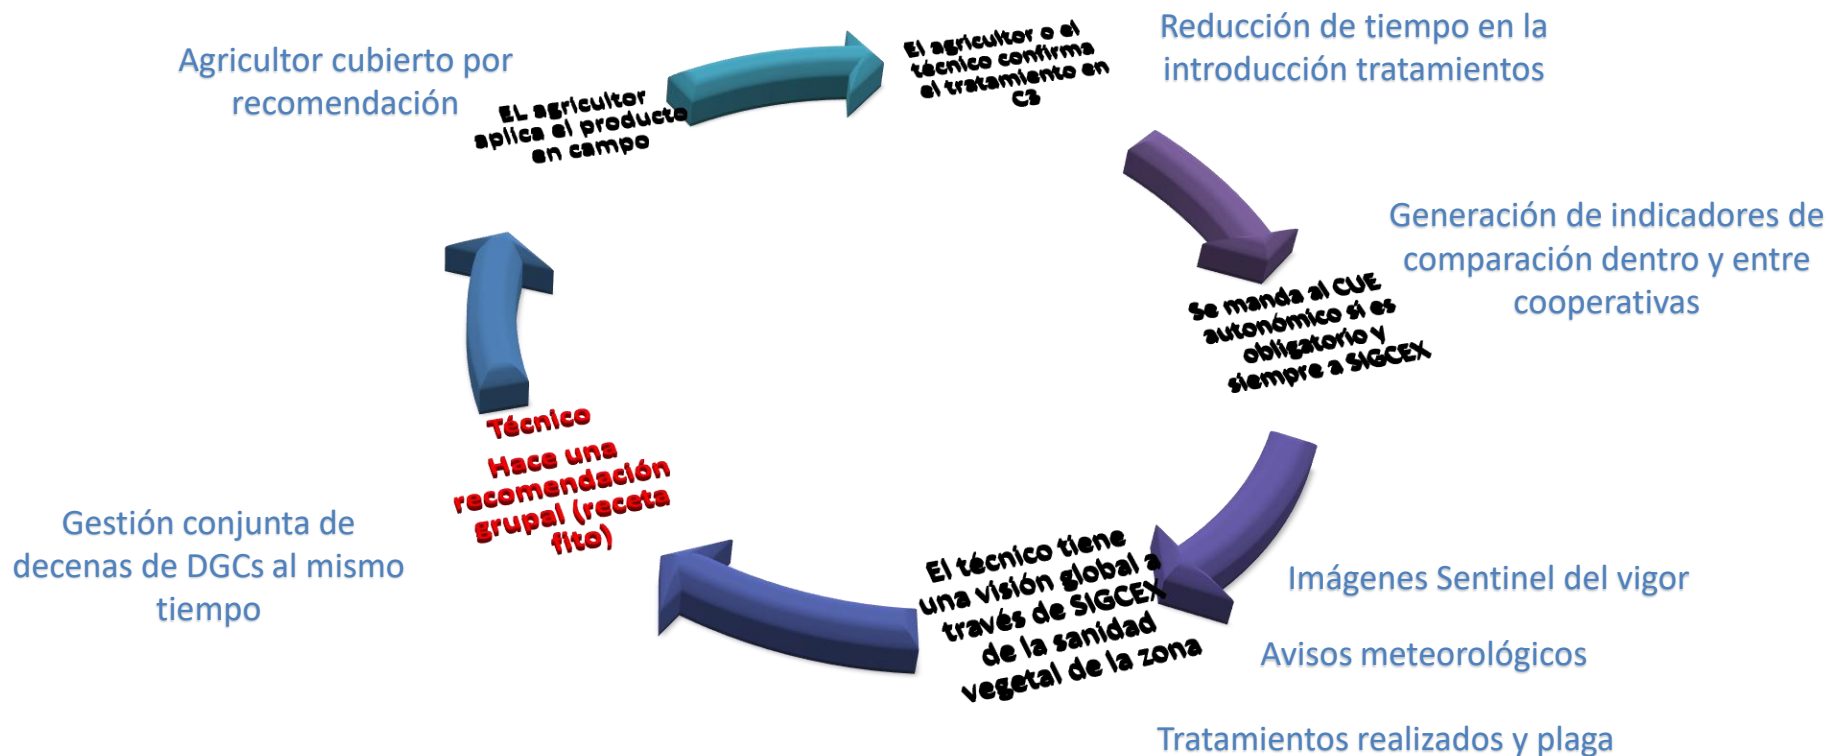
Agricultor cubierto por recomendación

EL agricultor aplica el producto en campo

El agricultor o el técnico confirma el tratamiento en C3

Reducción de tiempo en la introducción tratamientos

Generación de indicadores de comparación dentro y entre cooperativas

Se manda al CUE autonómico si es obligatorio y siempre a SIGCEX

Imágenes Sentinel del vigor

Avisos meteorológicos

Tratamientos realizados y plaga

El técnico tiene una visión global a través de SIGCEX de la sanidad vegetal de la zona

Técnico
Hace una recomendación grupal (receta fito)

Gestión conjunta de decenas de DGCs al mismo tiempo